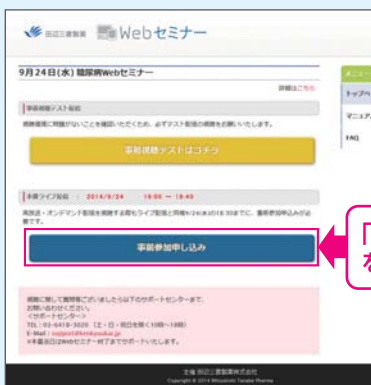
Webセミナー

9月24日(水) 糖尿病Webセミナー

詳細はこちら

事前視聴テスト配信

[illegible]

事前視聴テストはコチラ

本番ライブ配信 ： 2014/9/24 18:00 ～ 19:45

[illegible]

事前参加申し込み

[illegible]

TEL：03-6418-3020 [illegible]

E-Mail：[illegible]

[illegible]

主催 田辺三菱製薬株式会社

Copyright © 2014 Mitsubishi Tanabe Pharma

メニュー

トップへ

マニュアル

FAQ

「
を